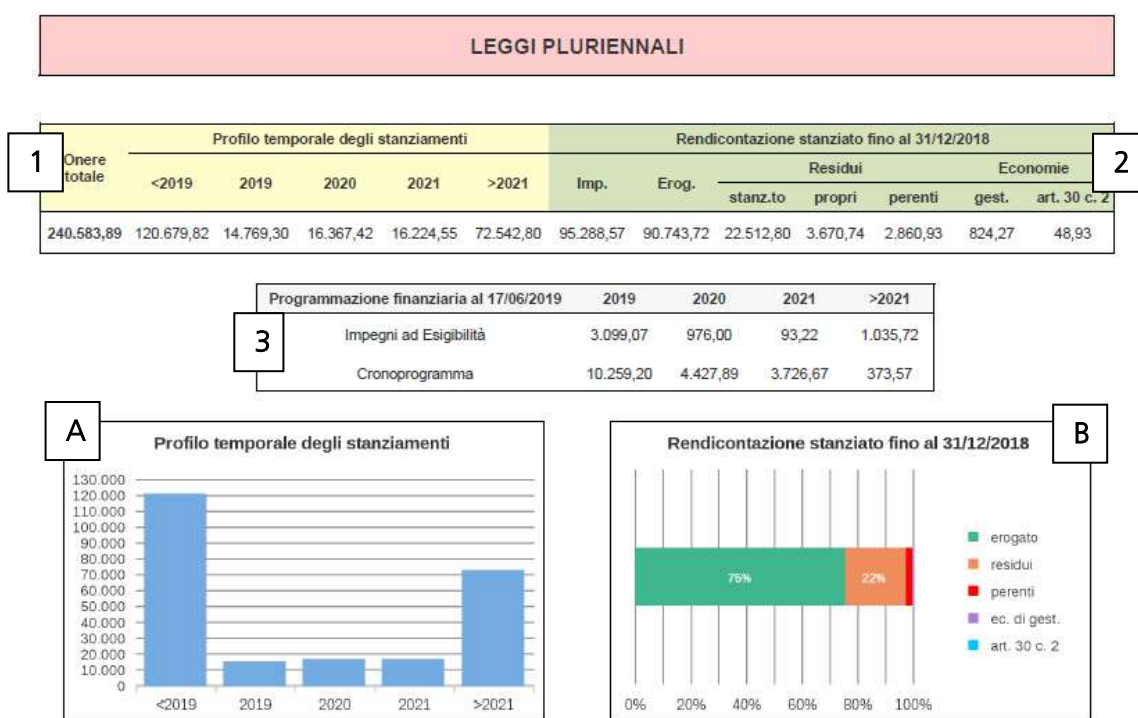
LEGGI PLURIENNALI

1

2

| Onere totale | Profilo temporale degli stanziamenti | | | | | Rendicontazione stanziato fino al 31/12/2018 | | | | | | |
|---|---|---|---|---|---|---|---|---|---|---|---|---|
| | <2019 | 2019 | 2020 | 2021 | >2021 | Imp. | Erog. | Residui stanz.to | Residui propri | Residui perenti | Economie gest. | Economie art. 30 c. 2 |
| 240.583,89 | 120.679,82 | 14.769,30 | 16.367,42 | 16.224,55 | 72.542,80 | 95.288,57 | 90.743,72 | 22.512,80 | 3.670,74 | 2.860,93 | 824,27 | 48,93 |

3

| Programmazione finanziaria al 17/06/2019 | 2019 | 2020 | 2021 | >2021 |
|---|---|---|---|---|
| Impegni ad Esigibilità | 3.099,07 | 976,00 | 93,22 | 1.035,72 |
| Cronoprogramma | 10.259,20 | 4.427,89 | 3.726,67 | 373,57 |

A

Profilo temporale degli stanziamenti

130.000
120.000
110.000
100.000
90.000
80.000
70.000
60.000
50.000
40.000
30.000
20.000
10.000
0

<2019 2019 2020 2021 >2021

B

Rendicontazione stanziato fino al 31/12/2018

75% 22%

erogato
residui
perenti
ec. di gest.
art. 30 c. 2

0% 20% 40% 60% 80% 100%